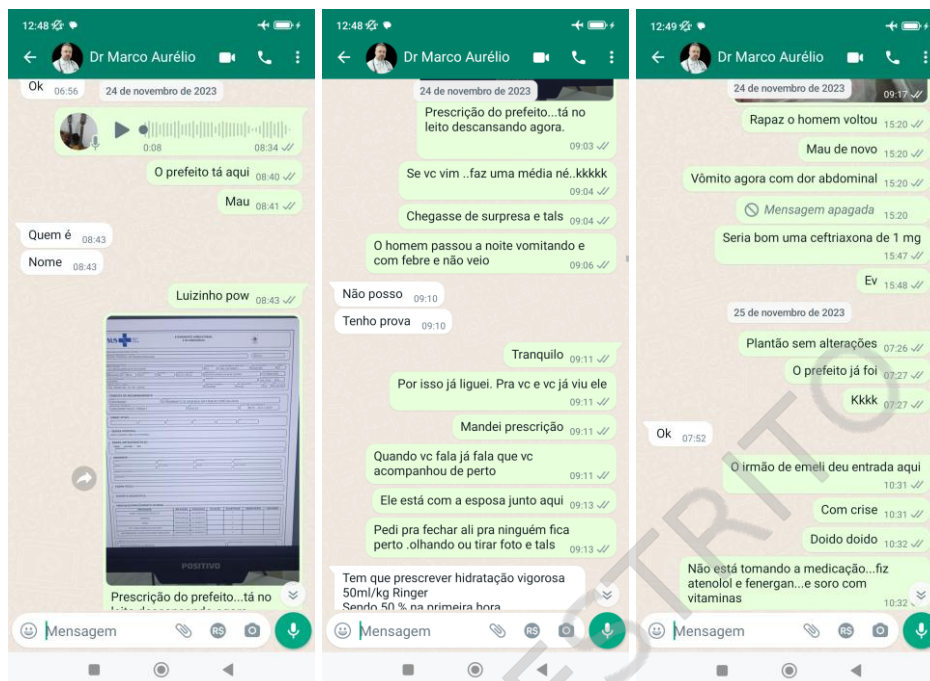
12:48

Dr Marco Aurélio

Ok 06:56

24 de novembro de 2023

0:08 08:34

O prefeito tá aqui 08:40

Mau 08:41

Quem é 08:43

Nome 08:43

Luizinho pow 08:43

SUS

POSITIVO

Prescrição do prefeito...tá no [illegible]

Mensagem

12:48

Dr Marco Aurélio

24 de novembro de 2023

Prescrição do prefeito...tá no leito descansando agora. 09:03

Se vc vim ..faz uma média né..kkkkk 09:04

Chegasse de surpresa e tals 09:04

O homem passou a noite vomitando e com febre e não veio 09:06

Não posso 09:10

Tenho prova 09:10

Tranquilo 09:11

Por isso já liguei. Pra vc e vc já viu ele 09:11

Mandei prescrição 09:11

Quando vc fala já fala que vc acompanhou de perto 09:11

Ele está com a esposa junto aqui 09:13

Pedi pra fechar ali pra ninguém fica perto .olhando ou tirar foto e tals 09:13

Tem que prescrever hidratação vigorosa 50ml/kg Ringer
Sendo 50 % na primeira hora

Mensagem

12:49

Dr Marco Aurélio

24 de novembro de 2023 09:17

Rapaz o homem voltou 15:20

Mau de novo 15:20

Vômito agora com dor abdominal 15:20

Mensagem apagada 15:20

Seria bom uma ceftriaxona de 1 mg 15:47

Ev 15:48

25 de novembro de 2023

Plantão sem alterações 07:26

O prefeito já foi 07:27

Kkkk 07:27

Ok 07:52

O irmão de emeli deu entrada aqui 10:31

Com crise 10:31

Doido doido 10:32

Não está tomando a medicação...fiz atenolol e fenergan...e soro com vitaminas 10:32

Mensagem

ESTRITO